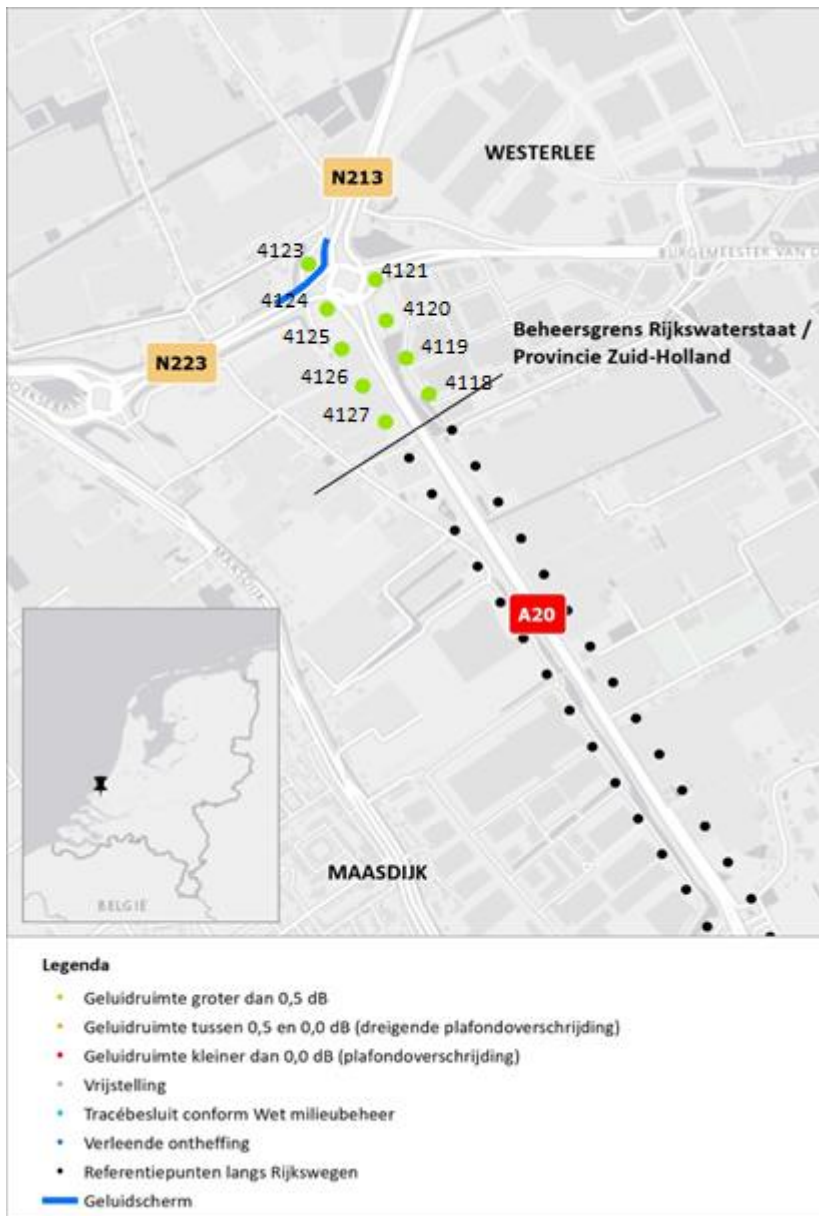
WESTERLEE

N213

BURGEMEESTER VAN D

4123
4121
4124
4120
4125
4119
4126
4118
4127

N223

Beheersgrens Rijkswaterstaat / Provincie Zuid-Holland

MAASDIJK

A20

MAASDIJK

BELGIE

Legenda
Geluidruimte groter dan 0,5 dB
Geluidruimte tussen 0,5 en 0,0 dB (dreigende plafondoverschrijding)
Geluidruimte kleiner dan 0,0 dB (plafondoverschrijding)
Vrijstelling
Tracébesluit conform Wet milieubeheer
Verleende ontheffing
Referentiepunten langs Rijkswegen
Geluidscherm